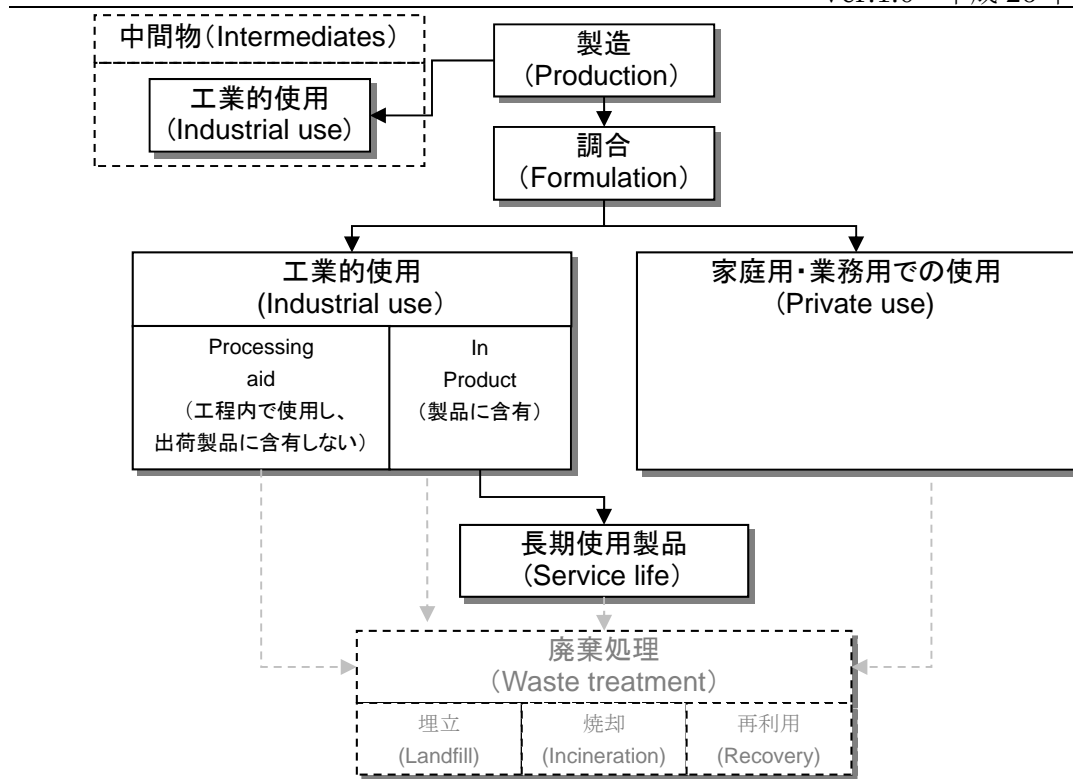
Ver.1.0 平成 28 年

中間物(Intermediates)

工業的使用
(Industrial use)

製造
(Production)

調合
(Formulation)

工業的使用
(Industrial use)

Processing aid
(工程内で使用し、出荷製品に含有しない)

In Product
(製品に含有)

家庭用・業務用での使用
(Private use)

長期使用製品
(Service life)

廃棄処理
(Waste treatment)

埋立
(Landfill)

焼却
(Incineration)

再利用
(Recovery)